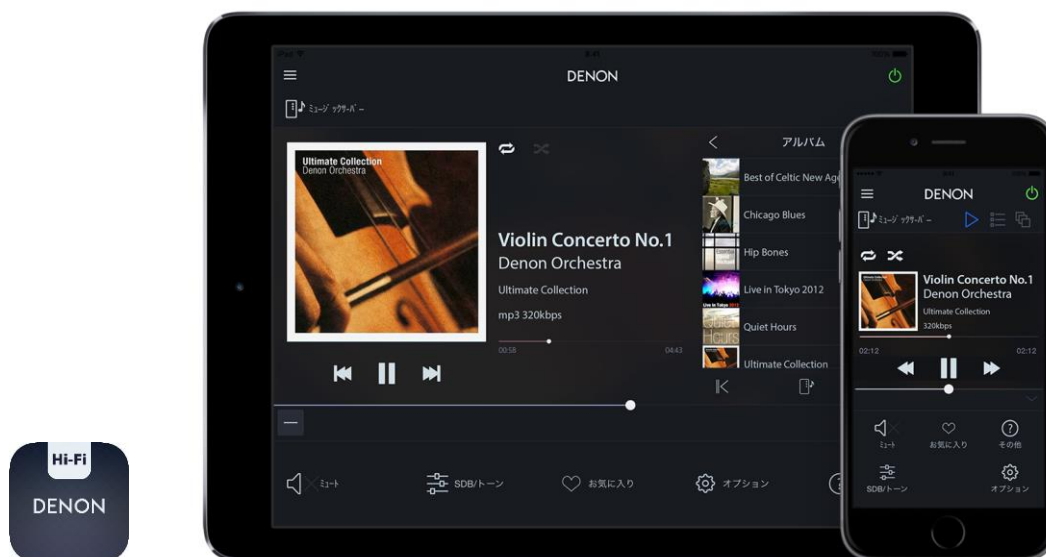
Hi-Fi
DENON

DENON
ミュージックサーバー
Ultimate Collection
Denon Orchestra
Violin Concerto No.1
Denon Orchestra
Ultimate Collection
mp3 320kbps
00:58
04:43
アルバム
Best of Celtic New Age
Chicago Blues
Hip Bones
Live in Tokyo 2012
Quiet Hours
Ultimate Collection
ミュート
SDB/トーン
お気に入り
オプション

DENON
ミュージックサーバー
Violin Concerto No.1
Denon Orchestra
Ultimate Collection
320kbps
02:12
02:12
ミュート
お気に入り
その他
SDB/トーン
オプション